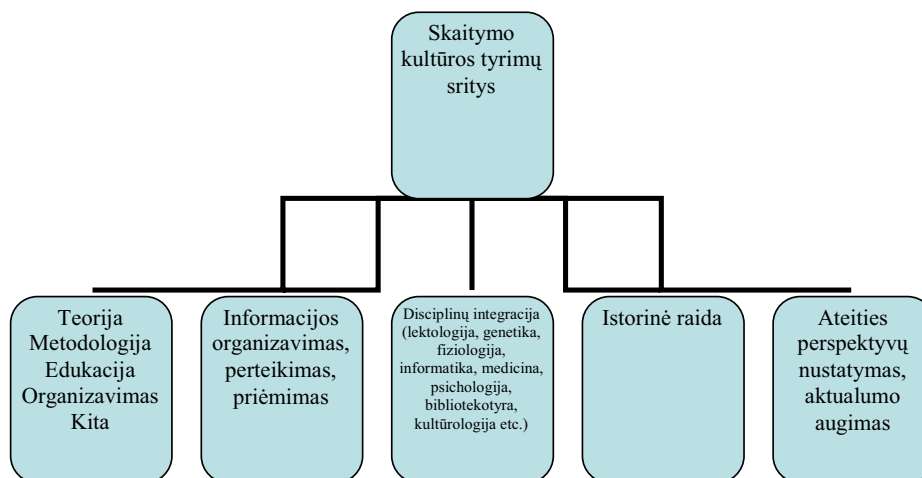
Skaitymo kultūros tyrimų sritys

Teorija
Metodologija
Edukacija
Organizavimas
Kita

Informacijos organizavimas, perteikimas, priėmimas

Disciplinų integracija (lektologija, genetika, fiziologija, informatika, medicina, psichologija, bibliotekotyra, kultūrologija etc.)

Istorinė raida

Ateities perspektyvų nustatymas, aktualumo augimas